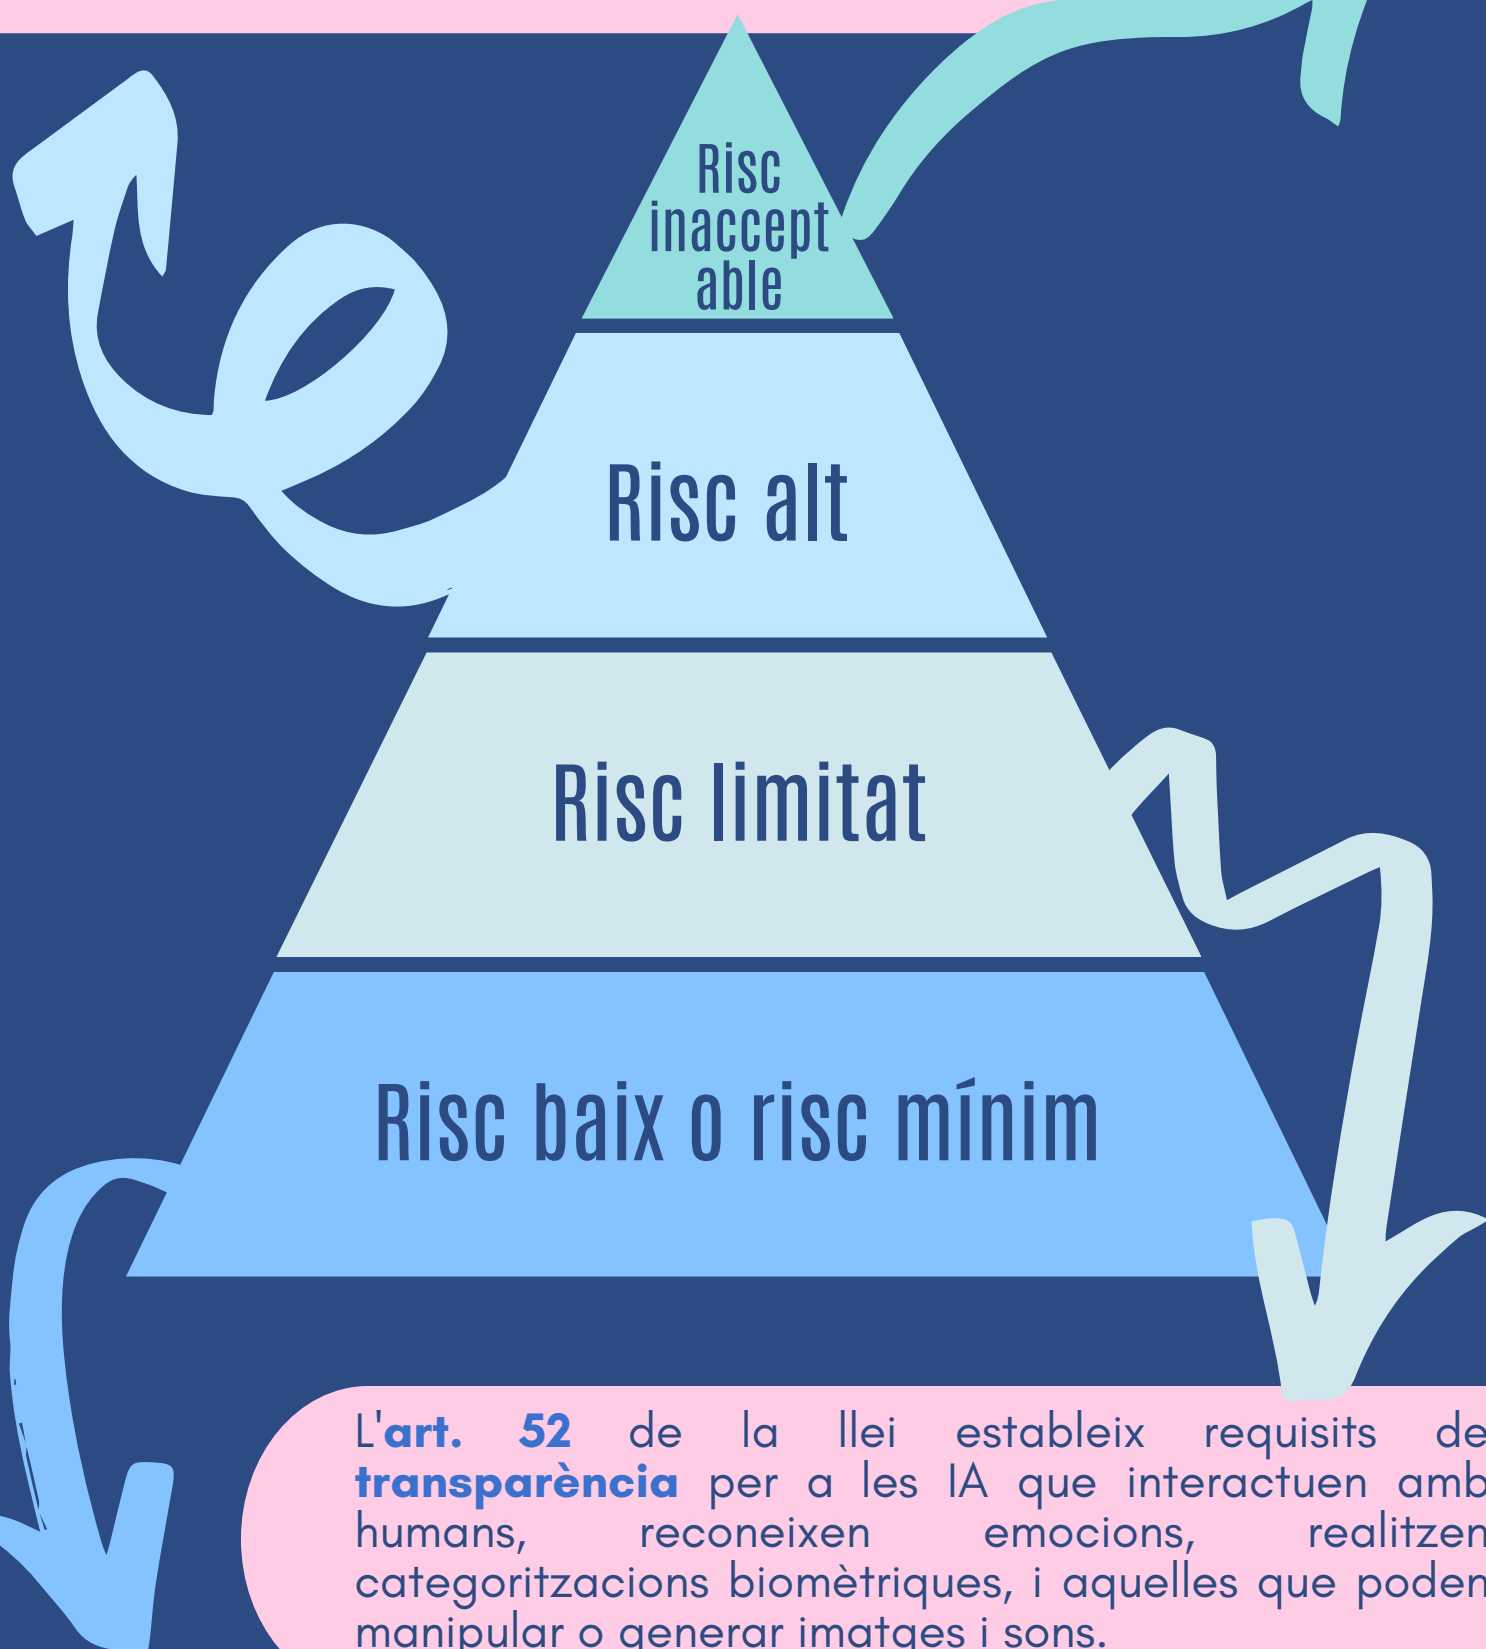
Risc inacceptable

Risc alt

Risc limitat

Risc baix o risc mínim

L'art. 52 de la llei estableix requisits de transparència per a les IA que interactuen amb humans, reconeixen emocions, realitzen categoritzacions biomètriques, i aquelles que poden manipular o generar imatges i sons.